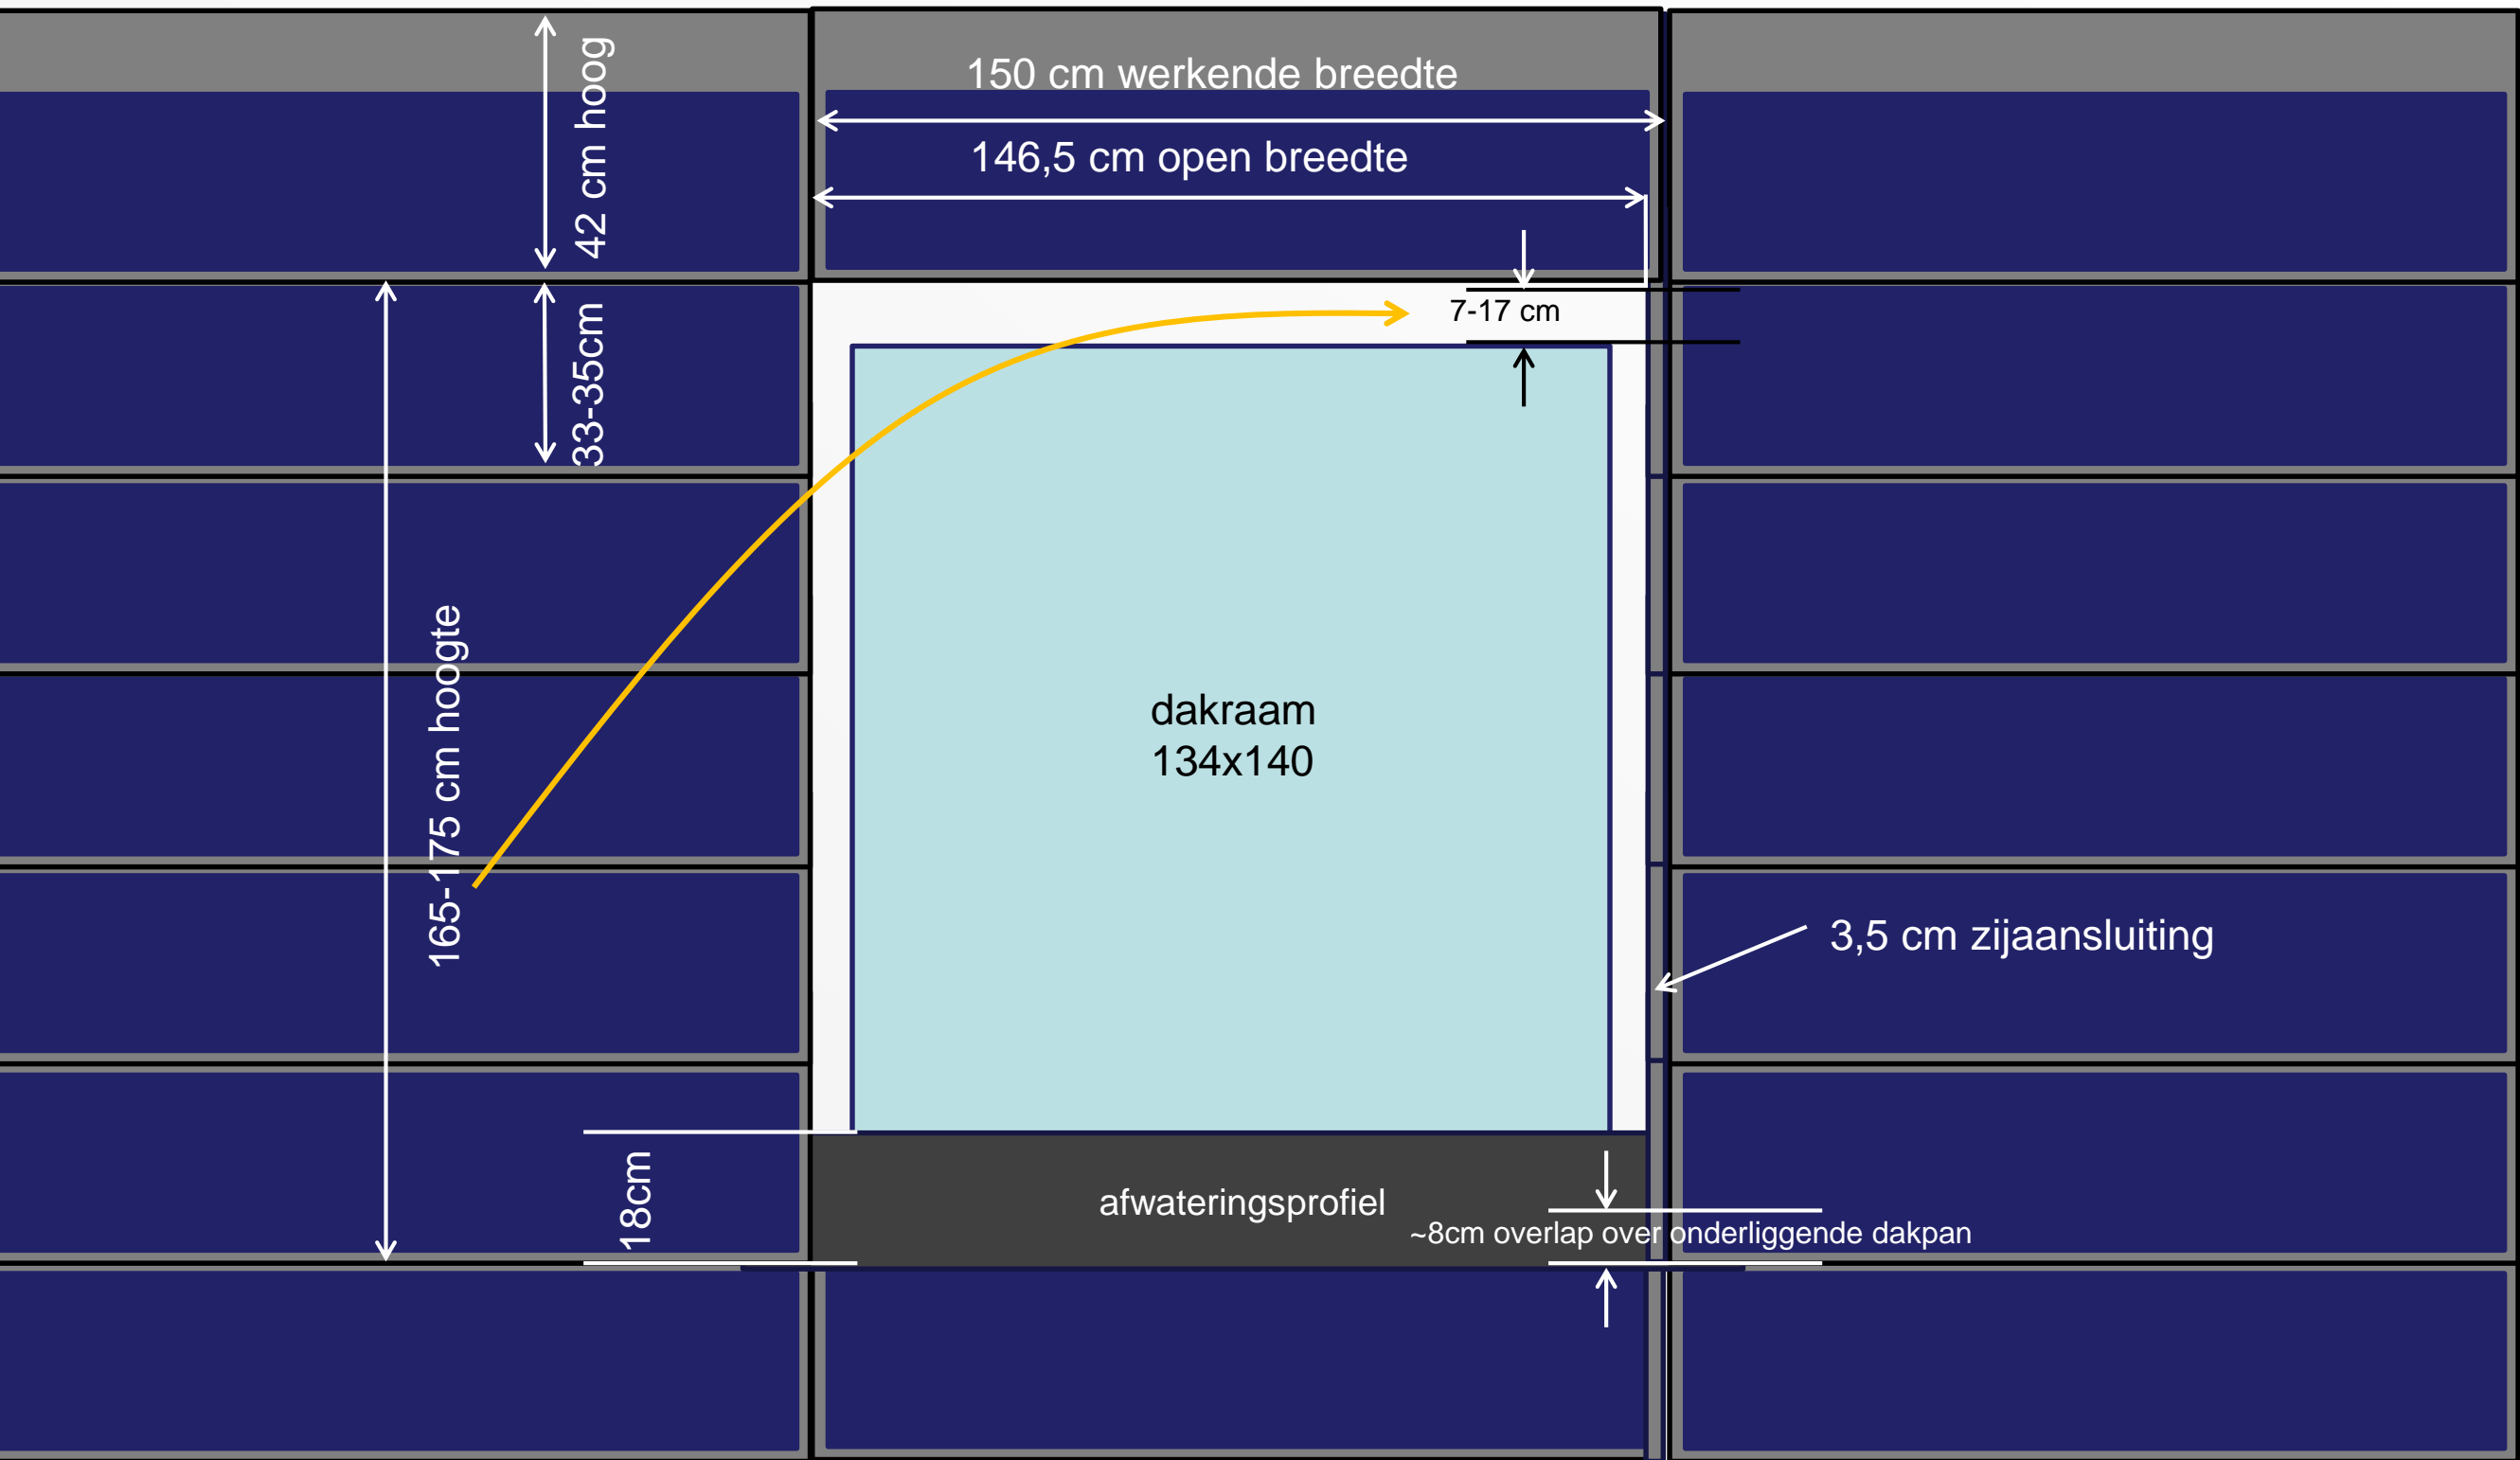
42 cm hoog

150 cm werkende breedte

146,5 cm open breedte

7-17 cm

33-35cm

165-175 cm hoogte

dakraam
134x140

3,5 cm zijaansluiting

18cm

afwateringsprofiel

~8cm overlap over onderliggende dakpan